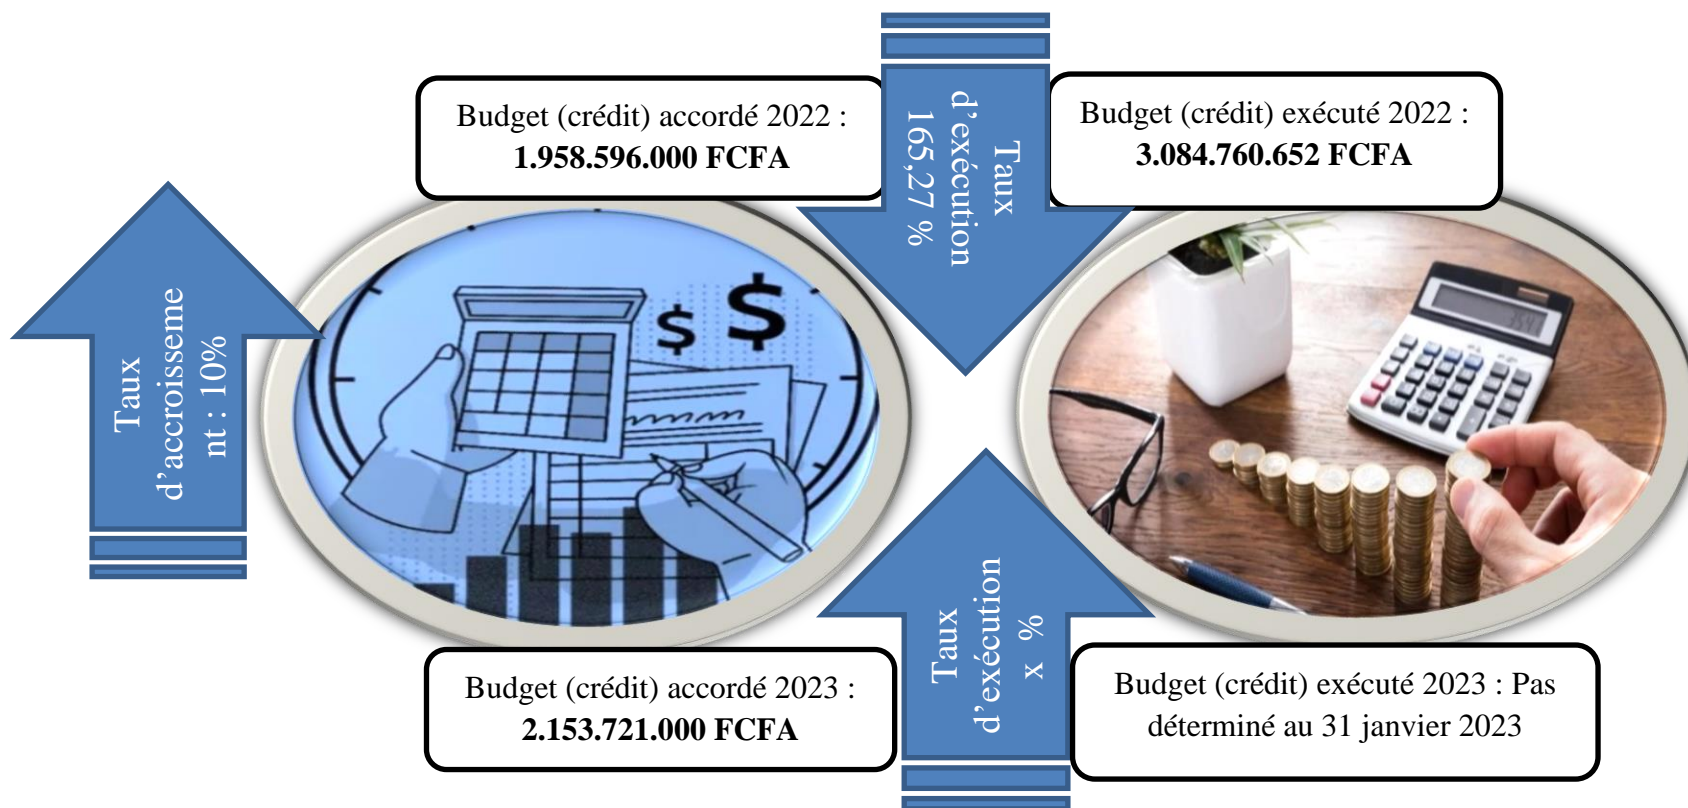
Budget (crédit) accordé 2022 :
**1.958.596.000 FCFA**

Taux d'exécution 165,27 %

Budget (crédit) exécuté 2022 :
**3.084.760.652 FCFA**

Taux d'accroissement : 10%

Taux d'exécution x %

Budget (crédit) accordé 2023 :
**2.153.721.000 FCFA**

Budget (crédit) exécuté 2023 : Pas déterminé au 31 janvier 2023